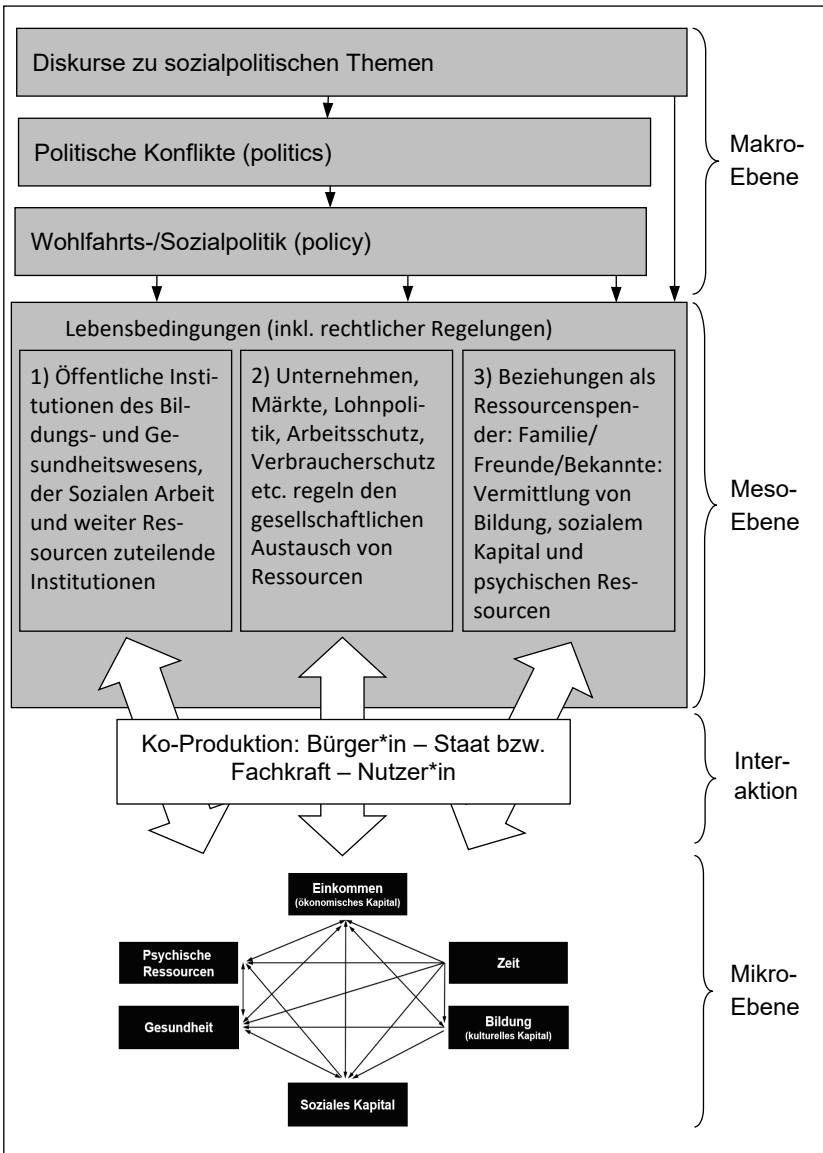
Diskurse zu sozialpolitischen Themen

Politische Konflikte (politics)

Wohlfahrts-/Sozialpolitik (policy)

Makro-Ebene

Lebensbedingungen (inkl. rechtlicher Regelungen)

1) Öffentliche Institutionen des Bildungs- und Gesundheitswesens, der Sozialen Arbeit und weiter Ressourcen zuteilende Institutionen

2) Unternehmen, Märkte, Lohnpolitik, Arbeitsschutz, Verbraucherschutz etc. regeln den gesellschaftlichen Austausch von Ressourcen

3) Beziehungen als Ressourcenspender: Familie/ Freunde/Bekannte: Vermittlung von Bildung, sozialem Kapital und psychischen Ressourcen

Meso-Ebene

Ko-Produktion: Bürger*in – Staat bzw. Fachkraft – Nutzer*in

Inter-aktion

Einkommen (ökonomisches Kapital)

Psychische Ressourcen

Zeit

Gesundheit

Bildung (kulturelles Kapital)

Soziales Kapital

Mikro-Ebene